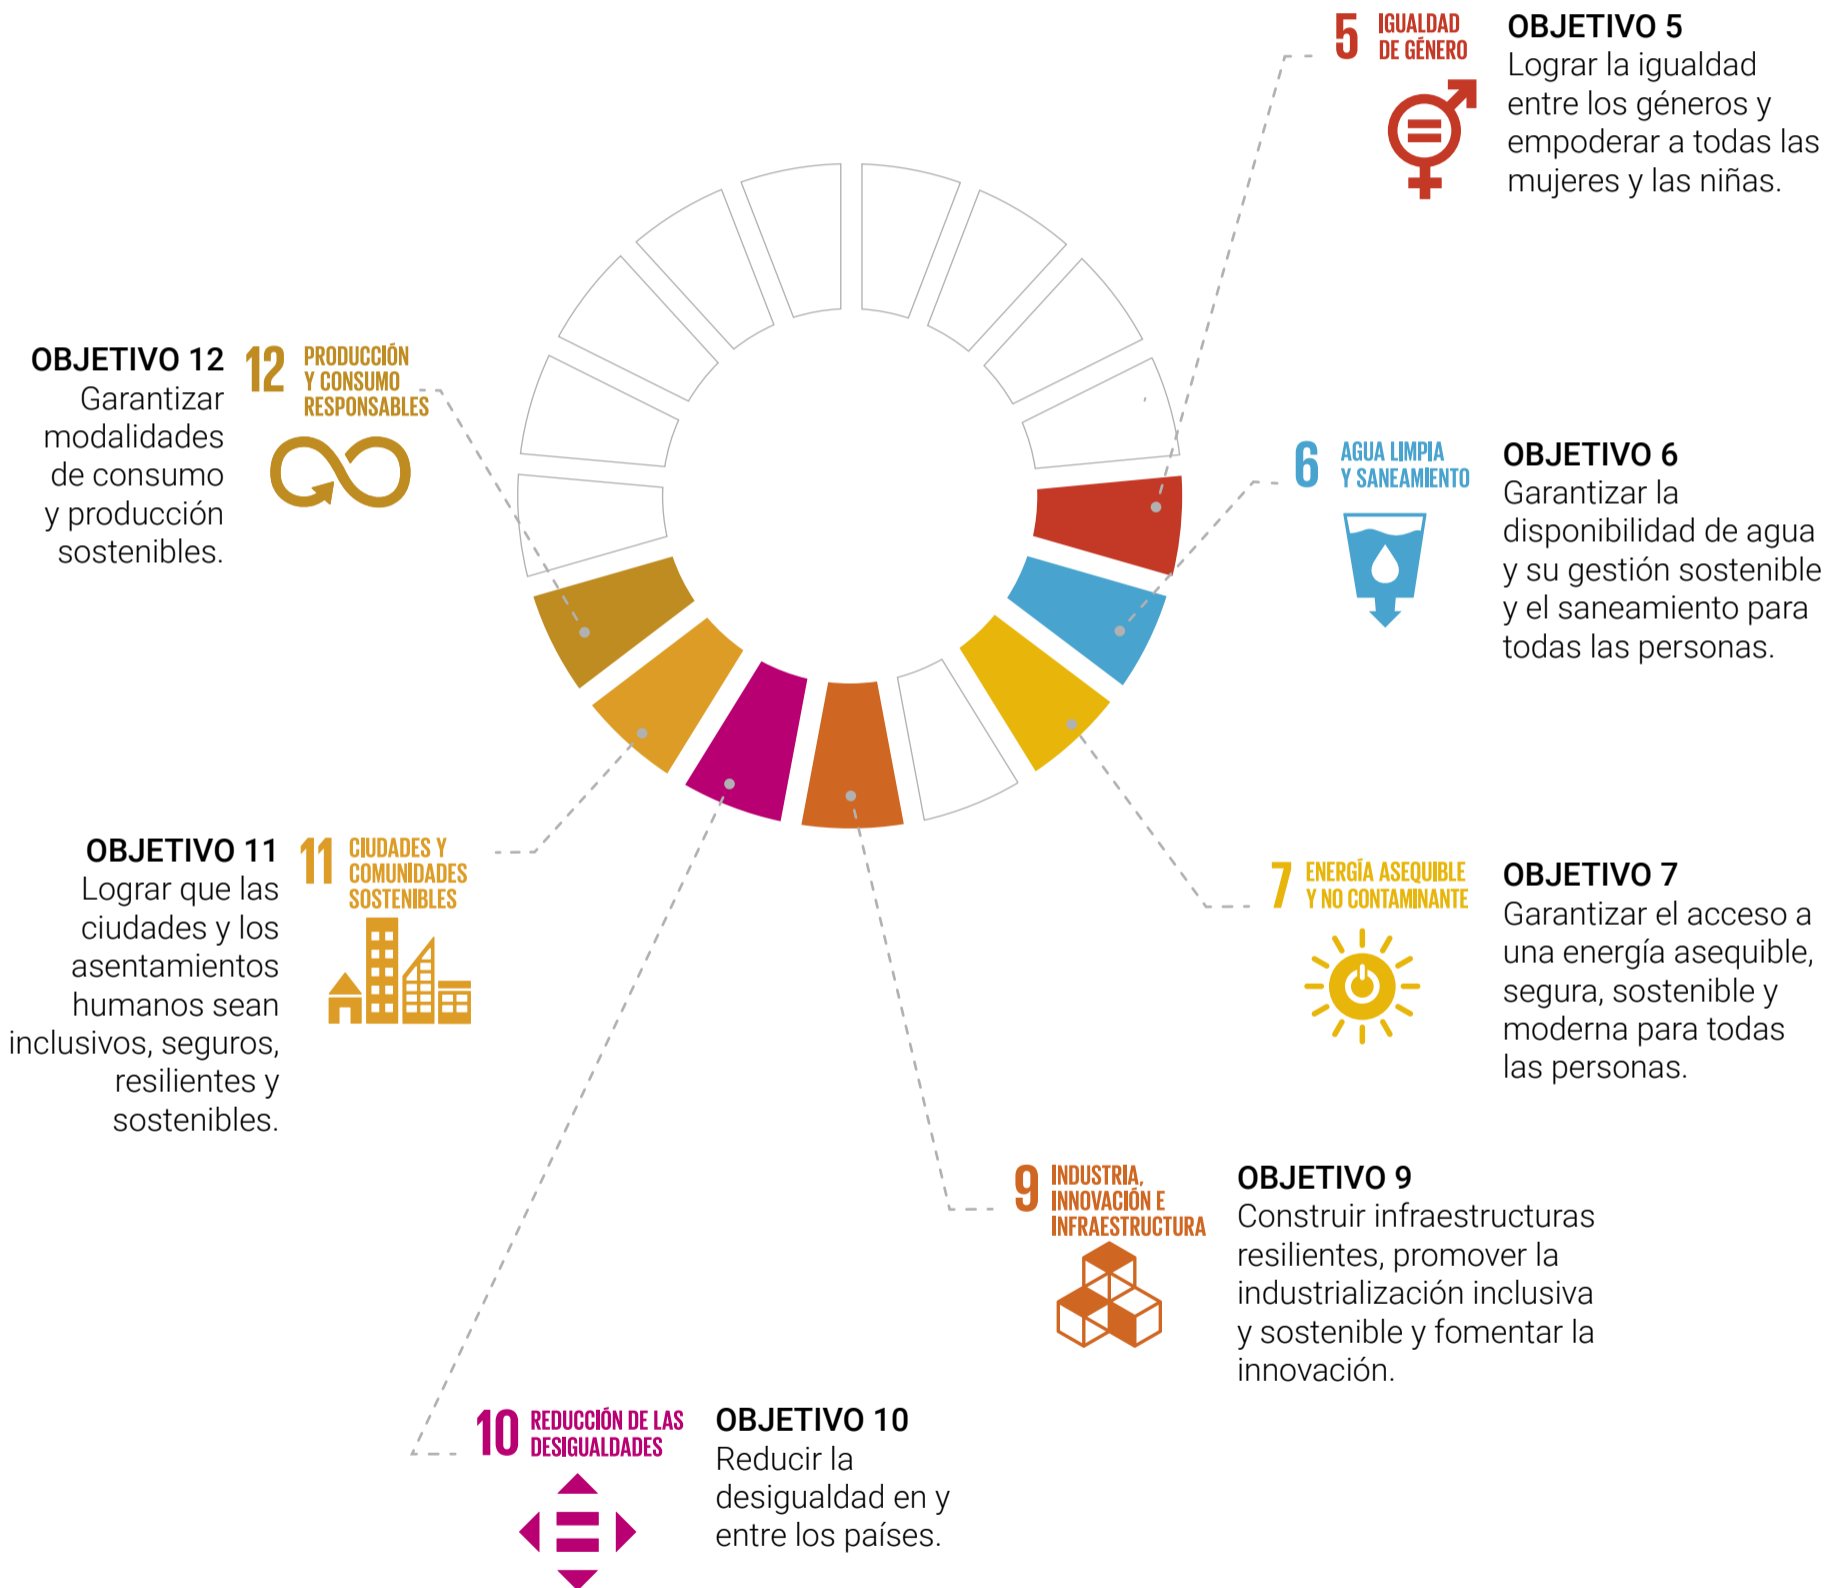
5 IGUALDAD DE GÉNERO

OBJETIVO 5
Lograr la igualdad entre los géneros y empoderar a todas las mujeres y las niñas.

OBJETIVO 12
Garantizar modalidades de consumo y producción sostenibles.

12 PRODUCCIÓN Y CONSUMO RESPONSABLES

6 AGUA LIMPIA Y SANEAMIENTO

OBJETIVO 6
Garantizar la disponibilidad de agua y su gestión sostenible y el saneamiento para todas las personas.

OBJETIVO 11
Lograr que las ciudades y los asentamientos humanos sean inclusivos, seguros, resilientes y sostenibles.

11 CIUDADES Y COMUNIDADES SOSTENIBLES

7 ENERGÍA ASEQUIBLE Y NO CONTAMINANTE

OBJETIVO 7
Garantizar el acceso a una energía asequible, segura, sostenible y moderna para todas las personas.

9 INDUSTRIA, INNOVACIÓN E INFRAESTRUCTURA

OBJETIVO 9
Construir infraestructuras resilientes, promover la industrialización inclusiva y sostenible y fomentar la innovación.

10 REDUCCIÓN DE LAS DESIGUALDADES

OBJETIVO 10
Reducir la desigualdad en y entre los países.